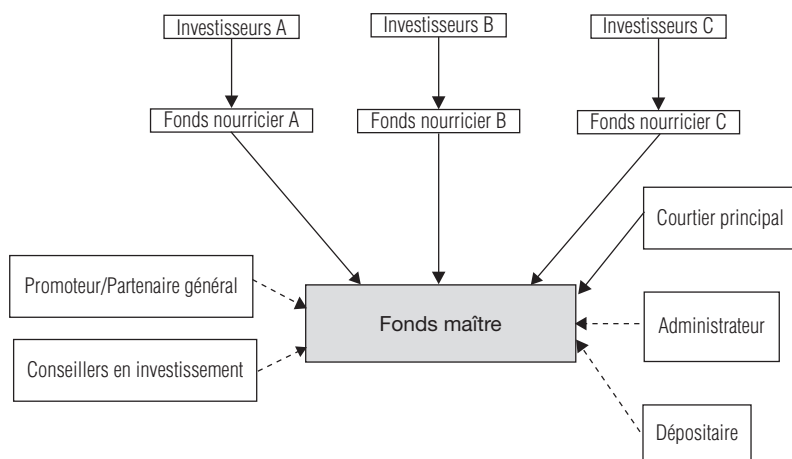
Investisseurs A

Investisseurs B

Investisseurs C

Fonds nourricier A

Fonds nourricier B

Fonds nourricier C

Courtier principal

Promoteur/Partenaire général

Fonds maître

Administrateur

Conseillers en investissement

Dépositaire